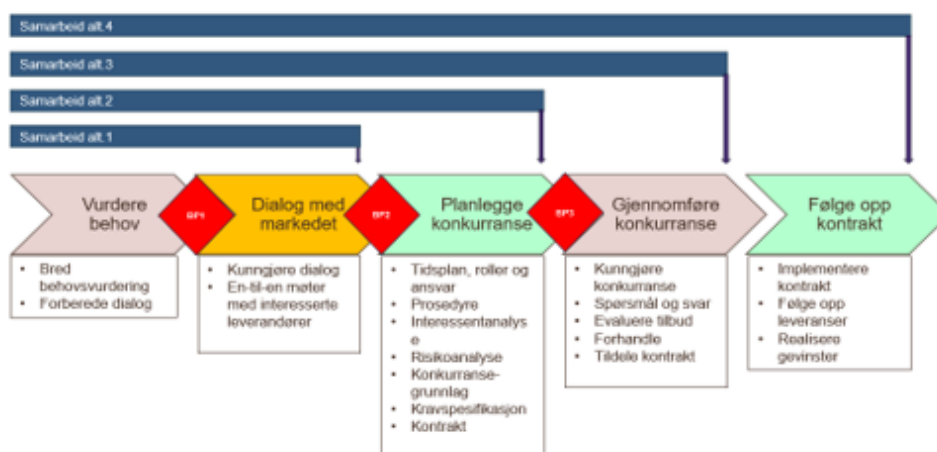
Samarbeid alt 4

Samarbeid alt 3

Samarbeid alt 2

Samarbeid alt 1

Vurdere behov

BP1

Dialog med markedet

BP2

Planlegge konkurranse

BP3

Gjennomføre konkurranse

Følge opp kontrakt

- Bred behovsvurdering
- Forberede dialog

- Kunngjøre dialog
- En-til-en møter med interesserte leverandører

- Tidsplan, roller og ansvar
- Prosedyre
- Interessentanalyse
- Risikoanalyse
- Konkurransegrunnlag
- Kravspesifikasjon
- Kontrakt

- Kunngjøre konkurranse
- Spørsmål og svar
- Evaluere tilbud
- Forhandle
- Tildele kontrakt

- Implementere kontrakt
- Følge opp leveranser
- Realisere gevinster